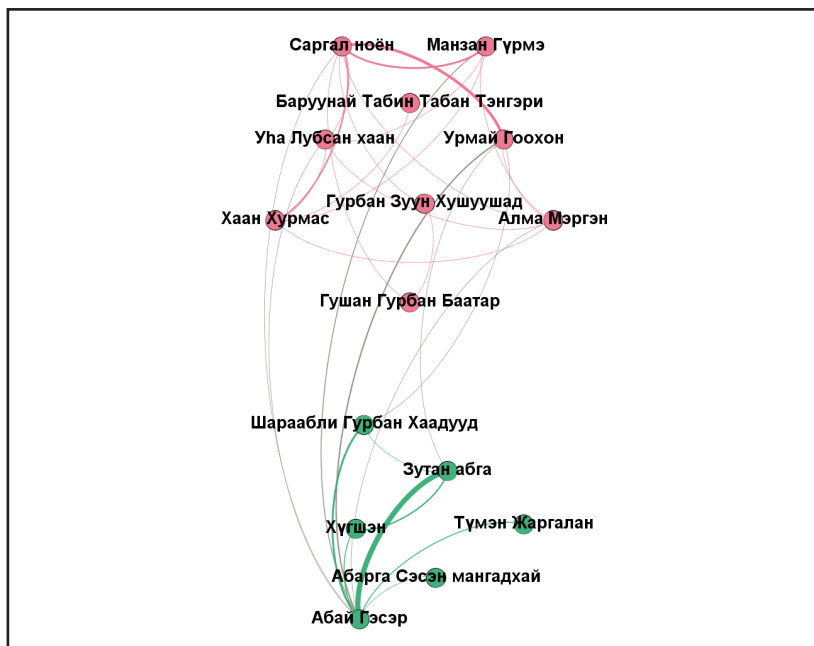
Саргал ноён
Манзан Гүрмэ
Баруунай Табин
Табан Тэнгэри
Уhа Лубсан хаан
Урмай Гоохон
Гурбан Зуун Хушуушад
Хаан Хурмас
Алма Мэргэн
Гушан Гурбан Баатар
Шараабли Гурбан Хаадууд
Зутан абга
Хүгшэн
Түмэн Жаргалан
Абарга Сэсэн мангадхай
Абай Гэсэр